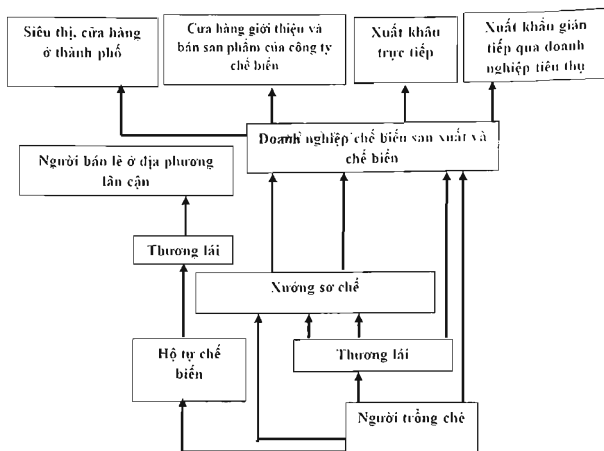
Siêu thị, cửa hàng ở thành phố

Cửa hàng giới thiệu và bán sản phẩm của công ty chế biến

Xuất khẩu trực tiếp

Xuất khẩu gián tiếp qua doanh nghiệp tiêu thụ

Doanh nghiệp chế biến sản xuất và chế biến

Người bán lẻ ở địa phương lân cận

Thương lái

Xưởng sơ chế

Hộ tự chế biến

Thương lái

Người trồng chè